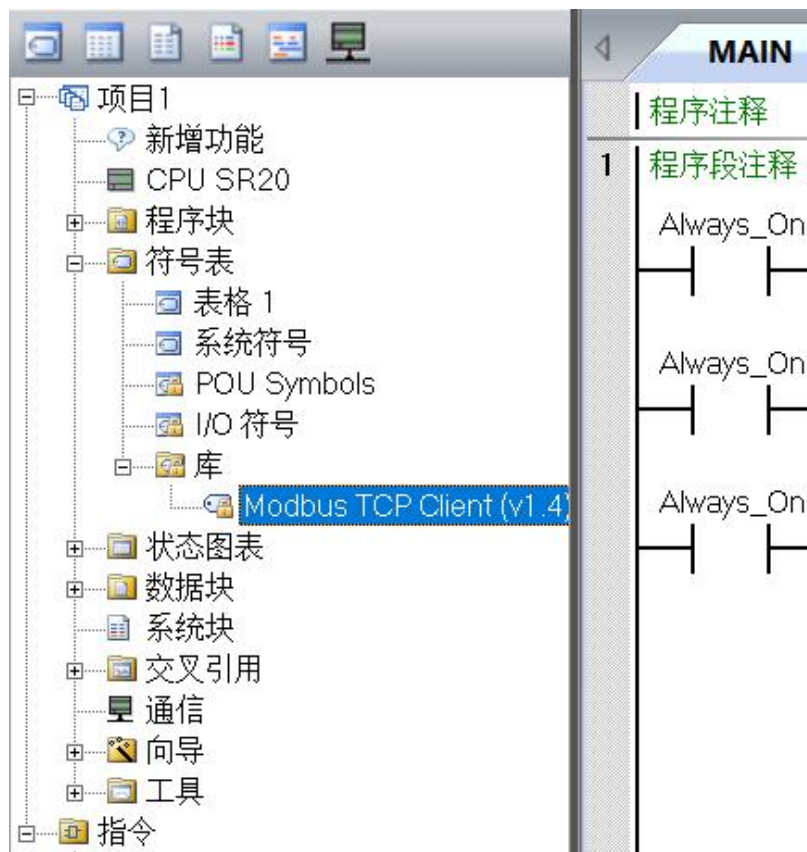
项目1
新增功能
CPU SR20
程序块
符号表
表格 1
系统符号
POU Symbols
I/O 符号
库
Modbus TCP Client (v1.4)
状态图表
数据块
系统块
交叉引用
通信
向导
工具
指令

MAIN
程序注释
1
程序段注释
Always_On
Always_On
Always_On